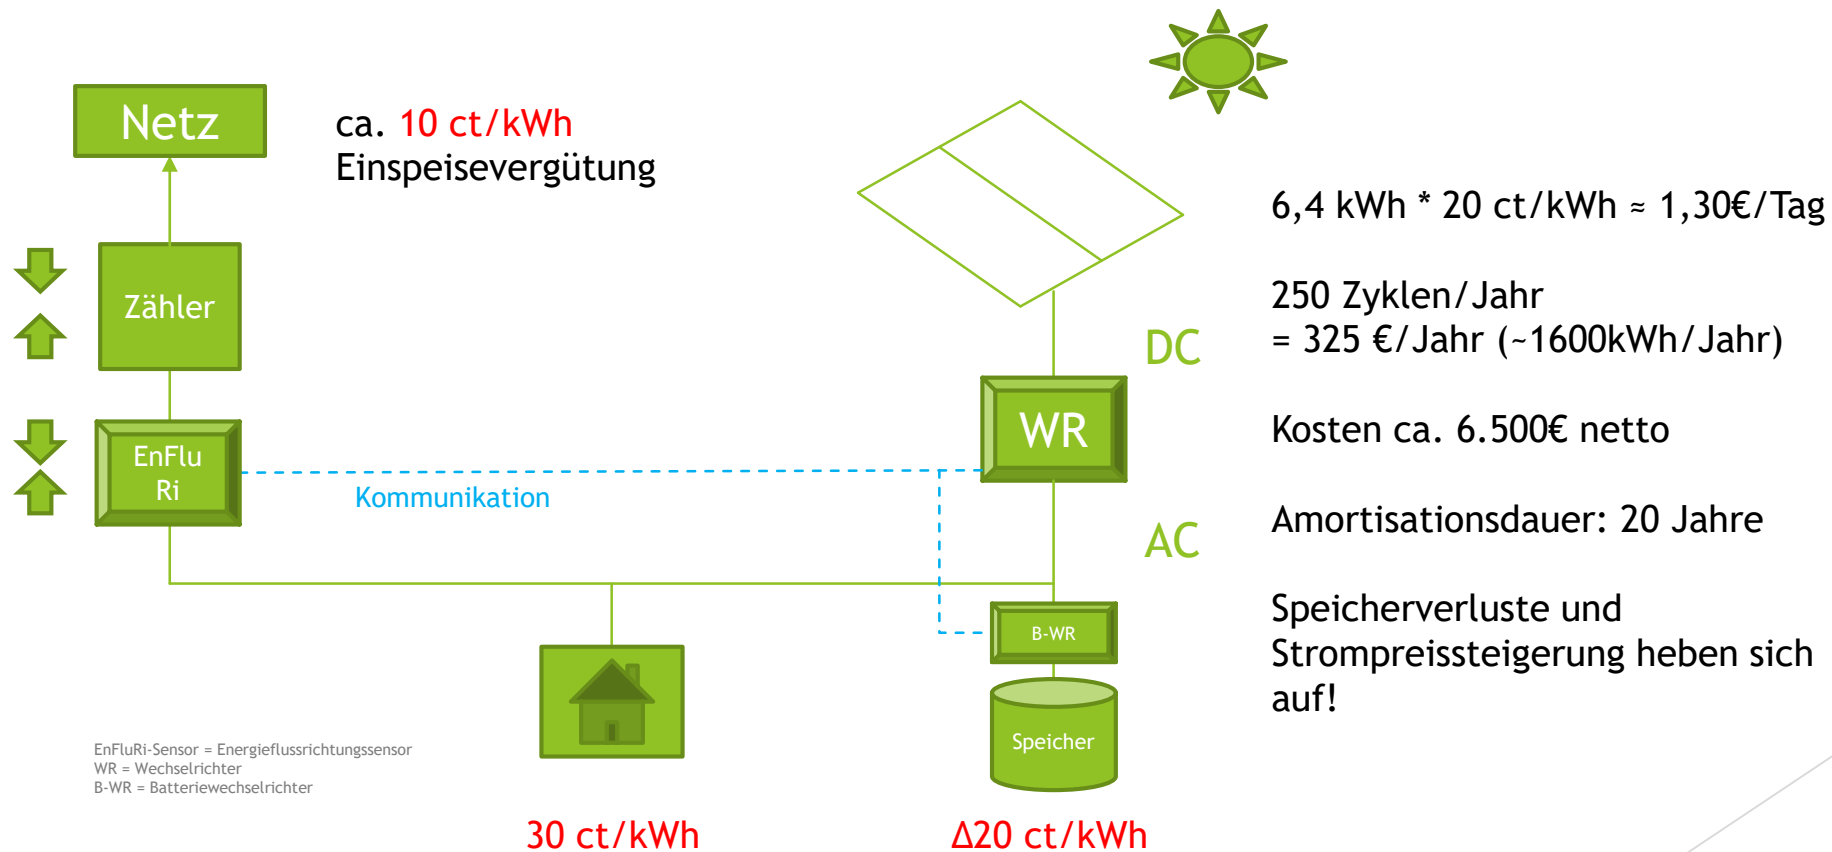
Netz

ca. 10 ct/kWh
Einspeisevergütung

Zähler

EnFlu
Ri

Kommunikation

DC

WR

AC

B-WR

Speicher

6,4 kWh * 20 ct/kWh ≈ 1,30€/Tag

250 Zyklen/Jahr
= 325 €/Jahr (~1600kWh/Jahr)

Kosten ca. 6.500€ netto

Amortisationsdauer: 20 Jahre

Speicherverluste und Strompreissteigerung heben sich auf!

EnFluRi-Sensor = Energieflussrichtungssensor
WR = Wechselrichter
B-WR = Batteriewechselrichter

30 ct/kWh

Δ20 ct/kWh